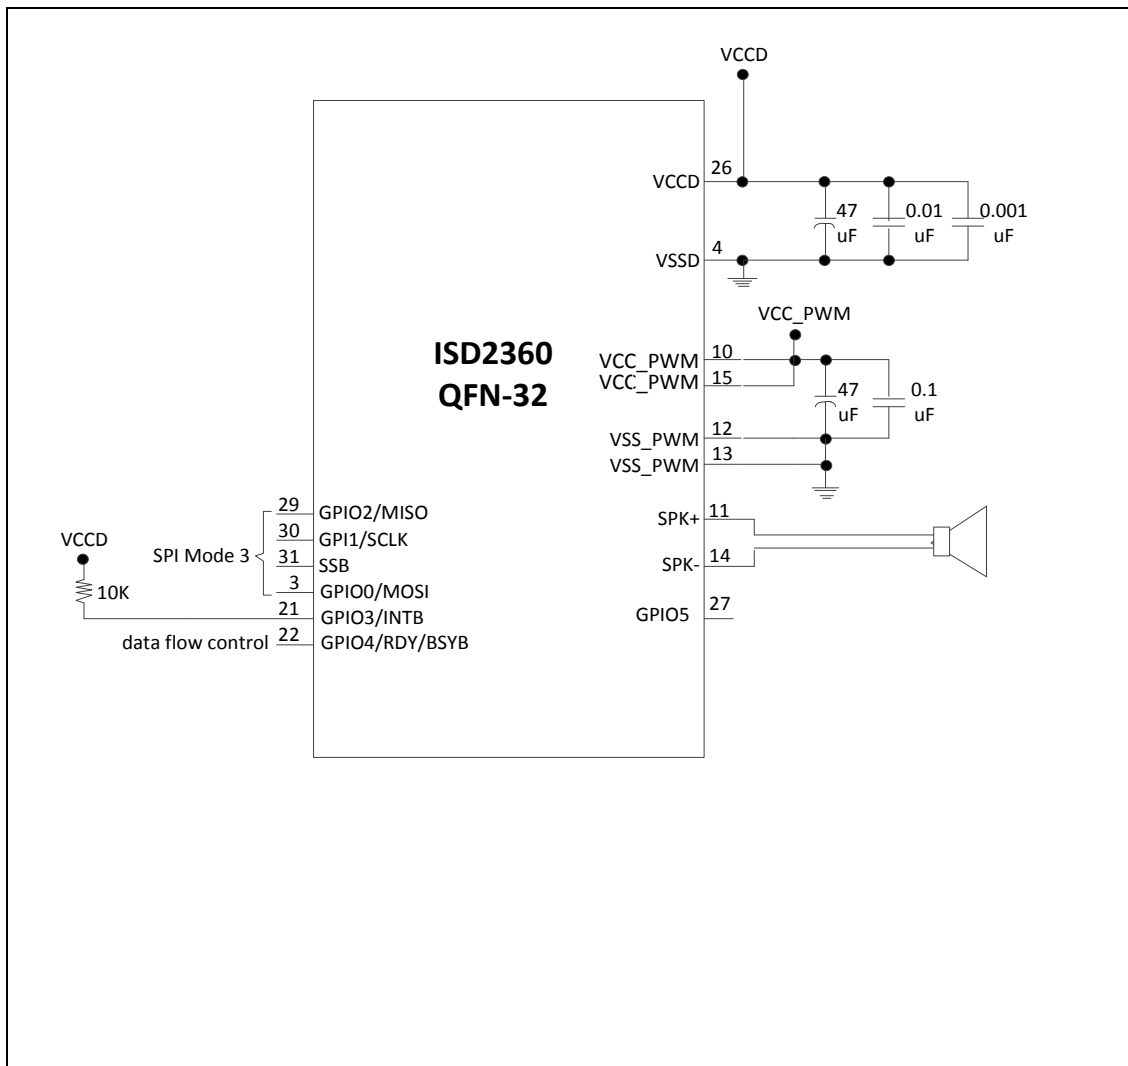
VCCD

26
VCCD

47
uF

0.01
uF

0.001
uF

4
VSSD

VCC_PWM

ISD2360
QFN-32

VCC_PWM 10
VCC_PWM 15

47
uF

0.1
uF

VSS_PWM 12
VSS_PWM 13

29 GPIO2/MISO
30 GPI1/SCLK
SPI Mode 3
31 SSB
3 GPIO0/MOSI

VCCD
10K
21 GPIO3/INTB
data flow control 22 GPIO4/RDY/BSYB

SPK+ 11
SPK- 14
GPIO5 27